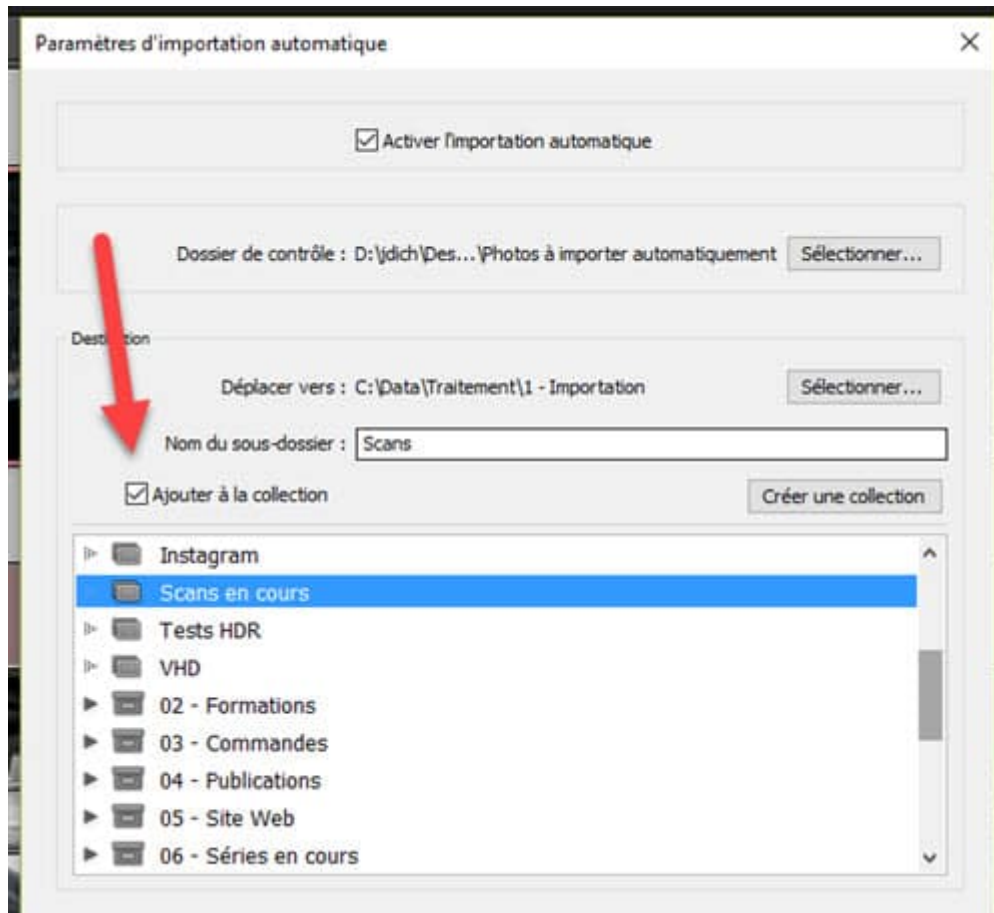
Paramètres d'importation automatique

×

Activer l'importation automatique

Dossier de contrôle : D:\jdich\Des...\Photos à importer automatiquement

Sélectionner...

Desti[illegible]tion

Déplacer vers : C:\Data\Traitement\1 - Importation

Sélectionner...

Nom du sous-dossier : Scans

Ajouter à la collection

Créer une collection

Instagram
Scans en cours
Tests HDR
VHD
02 - Formations
03 - Commandes
04 - Publications
05 - Site Web
06 - Séries en cours